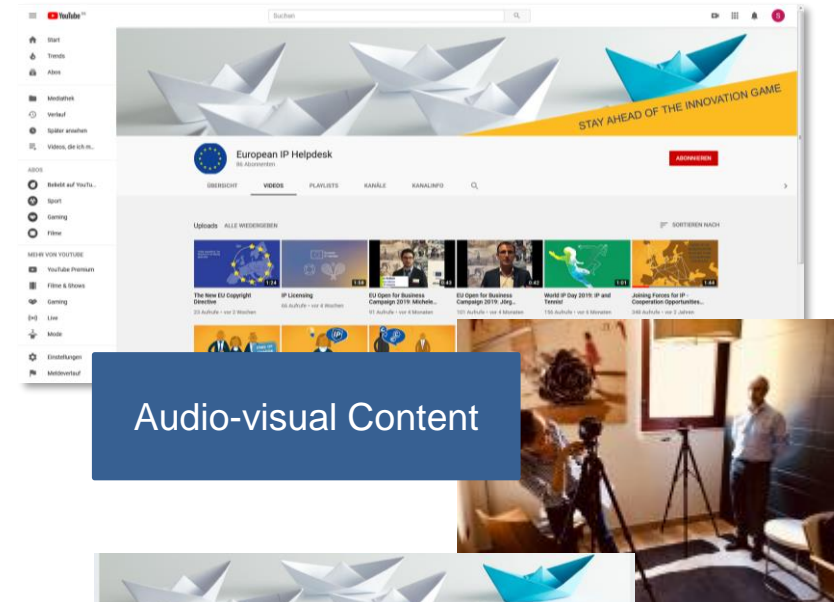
YouTube DE

Suchen

Start
Trends
Abos
Mediathek
Verlauf
Später ansehen
Videos, die ich m...

ABOS
Beliebt auf YouTu...
Sport
Gaming
Filme

MEHR VON YOUTUBE
YouTube Premium
Filme & Shows
Gaming
Live
Mode
Einstellungen
Meldeverlauf

STAY AHEAD OF THE INNOVATION GAME

European IP Helpdesk
95 Abonnenten

ABONNIEREN

ÜBERSICHT VIDEOS PLAYLISTS KANÄLE KANALINFO

Uploads ALLE WIEDERGEBEN

SORTIEREN NACH

1:24
The New EU Copyright Directive
53 Aufrufe • vor 2 Wochen

1:58
IP Licensing
66 Aufrufe • vor 4 Wochen

0:43
EU Open for Business Campaign 2019: Michele...
91 Aufrufe • vor 4 Monaten

0:42
EU Open for Business Campaign 2019: Jörg...
101 Aufrufe • vor 4 Monaten

1:01
World IP Day 2019: IP and Tennis!
156 Aufrufe • vor 6 Monaten

1:44
Joining Forces for IP - Cooperation Opportunities...
248 Aufrufe • vor 2 Jahren

Audio-visual Content